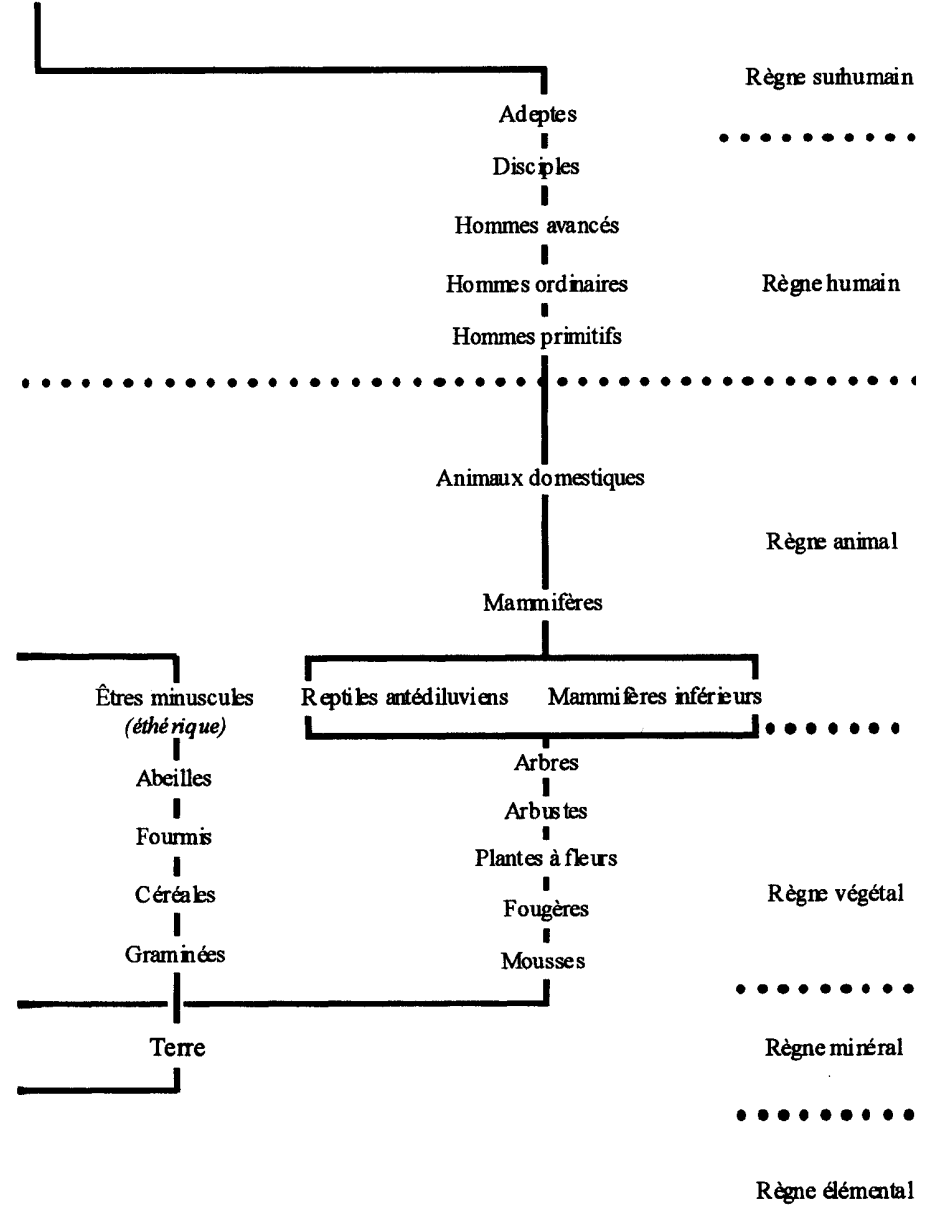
Règne surhumain

Adeptes

Disciples

Hommes avancés

Hommes ordinaires

Règne humain

Hommes primitifs

Animaux domestiques

Règne animal

Mammifères

Êtres minuscules
(éthérique)

Reptiles antédiluviens

Mammifères inférieurs

Abeilles

Arbres

Arbustes

Fourmis

Plantes à fleurs

Céréales

Règne végétal

Fougères

Graminées

Mousses

Terre

Règne minéral

Règne élémental